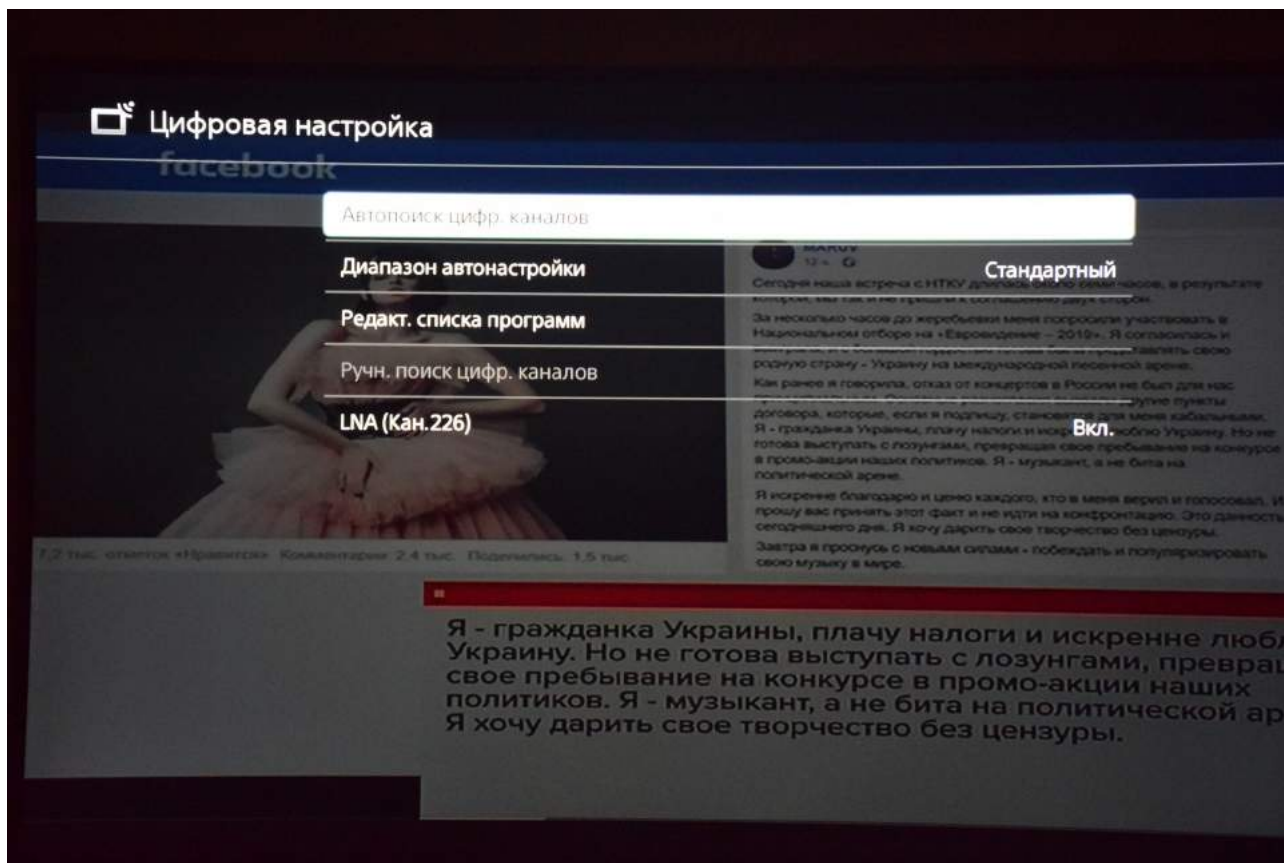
Цифровая настройка

facebook

Автопоиск цифр. каналов

Диапазон автонастройки Стандартный

Редакт. списка программ

Ручн. поиск цифр. каналов

LNA (Кан.226) Вкл.

MARUV

12 ч · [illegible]

Сегодня наша встреча с НТКУ длилась более семи часов, в результате которой, мы так и не пришли к соглашению двух сторон.

За несколько часов до жеребьевки меня попросили участвовать в Национальном отборе на «Евровидение – 2019». Я согласилась и выиграла, и с большой гордостью готова была представлять свою родную страну - Украину на международной песенной арене.

Как ранее я говорила, отказ от концертов в России не был для нас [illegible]. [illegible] другие пункты договора, которые, если я подпишу, становятся для меня кабальными. Я - гражданка Украины, плачу налоги и искренне люблю Украину. Но не готова выступать с лозунгами, превращая свое пребывание на конкурсе в промо-акции наших политиков. Я - музыкант, а не бита на политической арене.

Я искренне благодарю и ценю каждого, кто в меня верил и голосовал. И прошу вас принять этот факт и не идти на конфронтацию. Это данность сегодняшнего дня. Я хочу дарить свое творчество без цензуры.

Завтра я проснусь с новыми силами - побеждать и популяризировать свою музыку в мире.

7,2 тыс. отметок «Нравится» Комментарии: 2,4 тыс. Поделились: 1,5 тыс.

Я - гражданка Украины, плачу налоги и искренне любл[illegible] Украину. Но не готова выступать с лозунгами, превра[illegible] свое пребывание на конкурсе в промо-акции наших политиков. Я - музыкант, а не бита на политической ар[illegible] Я хочу дарить свое творчество без цензуры.